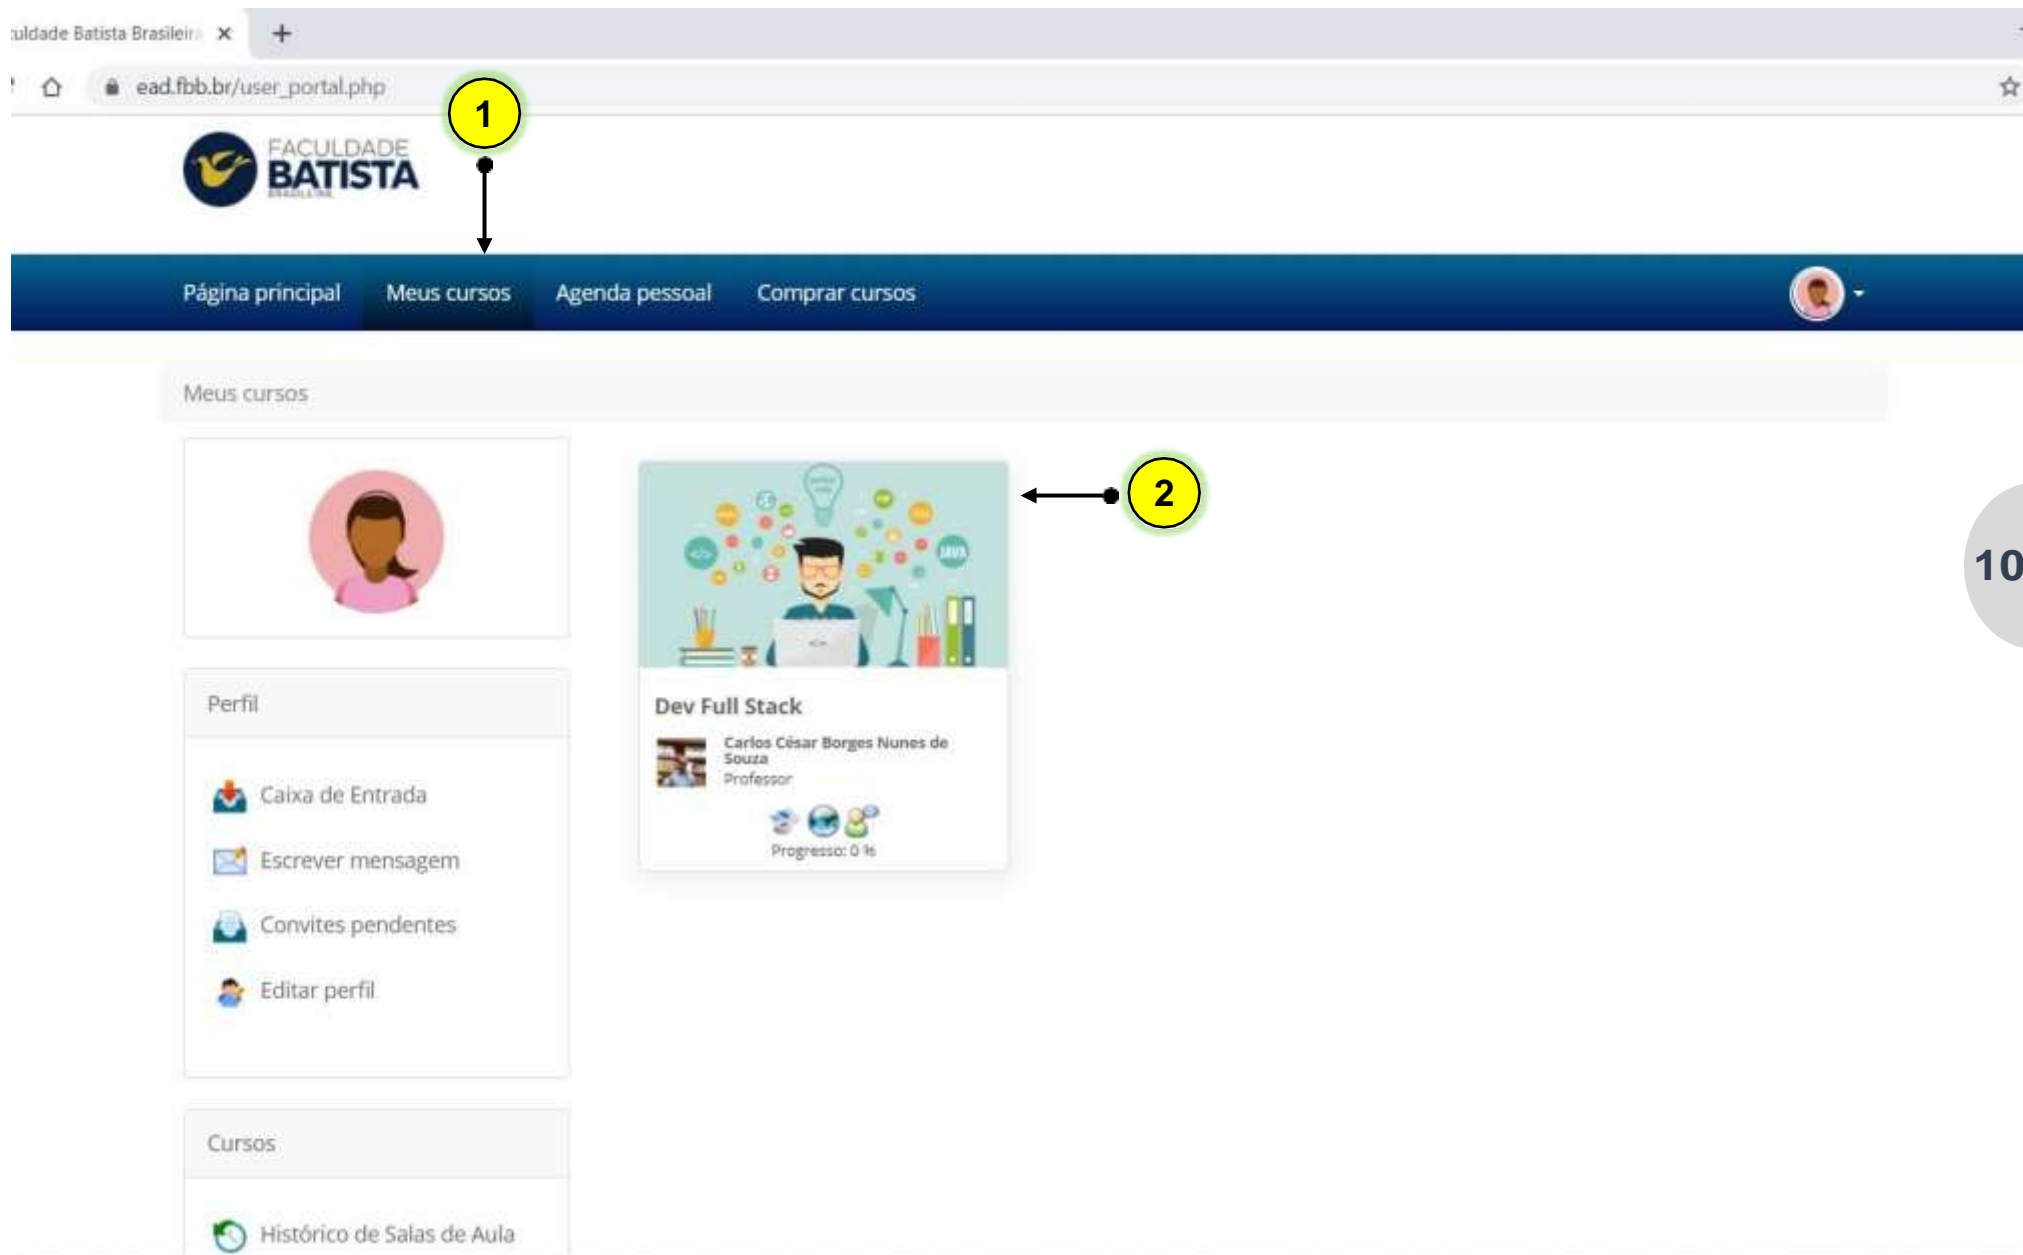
uldade Batista Brasileira ×  +

ead.fbb.br/user_portal.php

1

FACULDADE BATISTA BRASILEIRA

Página principal   Meus cursos   Agenda pessoal   Comprar cursos

Meus cursos

2

10

Perfil

Caixa de Entrada

Escrever mensagem

Convites pendentes

Editar perfil

Dev Full Stack

Carlos César Borges Nunes de Souza
Professor

Progresso: 0 %

Cursos

Histórico de Salas de Aula